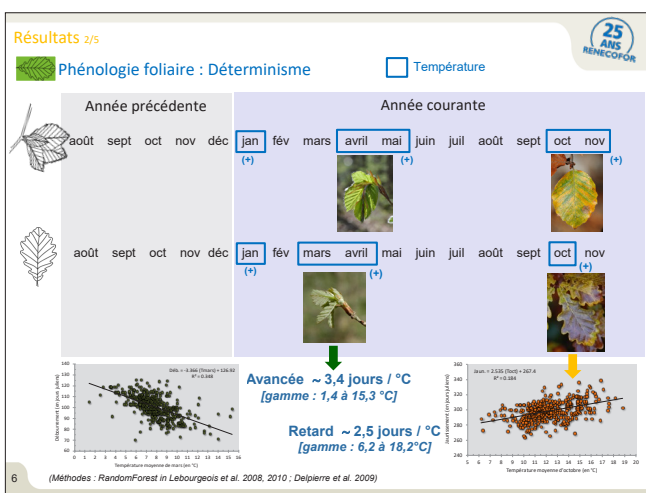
Résultats 2/5

25 ANS RENECOFOR

Phénologie foliaire : Déterminisme

Température

Année précédente

Année courante

août sept oct nov déc jan fév mars avril mai juin juil août sept oct nov

(+) (+) (+)

août sept oct nov déc jan fév mars avril mai juin juil août sept oct nov

(+) (+) (+)

Débourrement (en jours juliens)

DebL = -3.366 (Tmars) + 126.92
R² = 0.348

Température moyenne de mars (en °C)

Avancée ~ 3,4 jours / °C
[gamme : 1,4 à 15,3 °C]

Retard ~ 2,5 jours / °C
[gamme : 6,2 à 18,2°C]

Jaun. = 2.535 (Toct) + 267.4
R² = 0.184

Jaunissement (en jours juliens)

Température moyenne d'octobre (en °C)

6

(Méthodes : RandomForest in Lebourgeois et al. 2008, 2010 ; Delpierre et al. 2009)